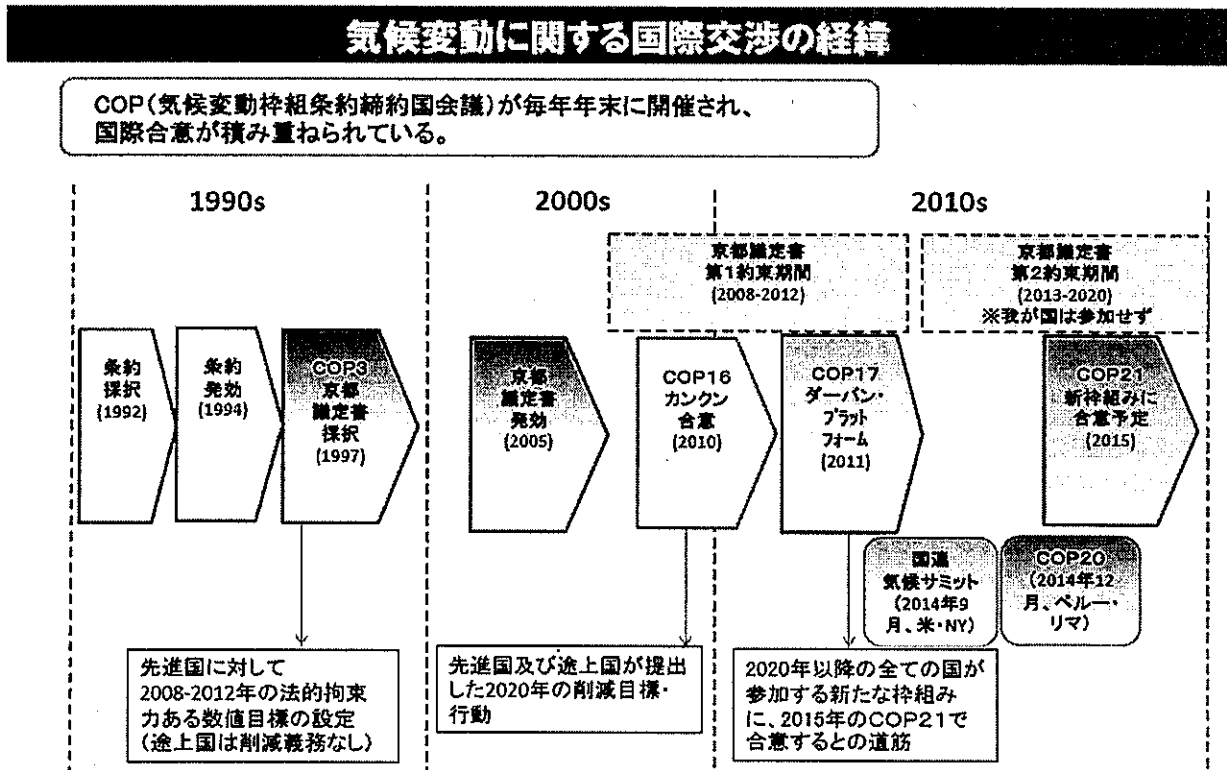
気候変動に関する国際交渉の経緯

COP(気候変動枠組条約締約国会議)が毎年年末に開催され、国際合意が積み重ねられている。

1990s

2000s

2010s

京都議定書
第1約束期間
(2008-2012)

京都議定書
第2約束期間
(2013-2020)
※我が国は参加せず

条約
採択
(1992)

条約
発効
(1994)

COP3
京都
議定書
採択
(1997)

京都
議定書
発効
(2005)

COP16
カンクン
合意
(2010)

COP17
ダーバン・
プラットフォーム
(2011)

COP21
新枠組みに
合意予定
(2015)

国連
気候サミット
(2014年9月、米・NY)

COP20
(2014年12月、ペルー・リマ)

先進国に対して
2008-2012年の法的拘束力ある数値目標の設定
(途上国は削減義務なし)

先進国及び途上国が提出した2020年の削減目標・行動

2020年以降の全ての国が参加する新たな枠組みに、2015年のCOP21で合意するとの道筋